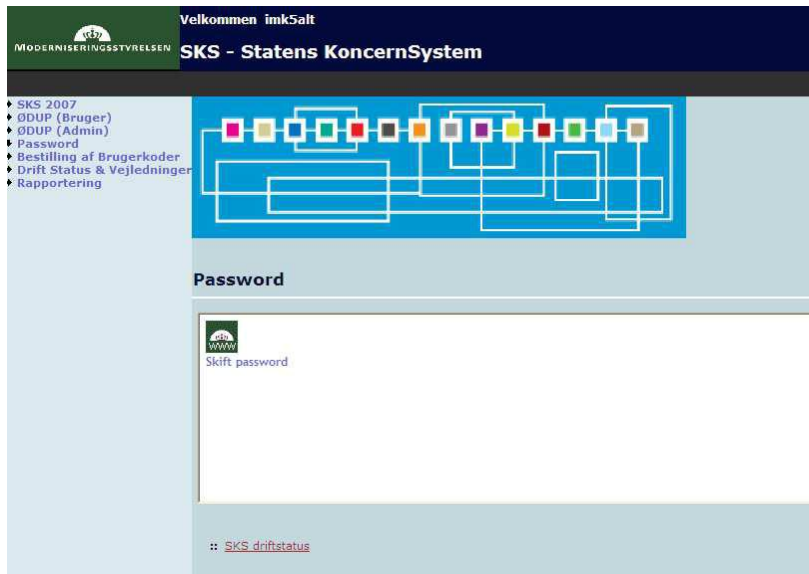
MODERNISERINGSSTYRELSEN

Velkommen imk5alt

SKS - Statens KoncernSystem

SKS 2007
ØDUP (Bruger)
ØDUP (Admin)
Password
Bestilling af Brugerkoder
Drift Status & Vejledninger
Rapportering

Password

Skift password

:: SKS driftstatus